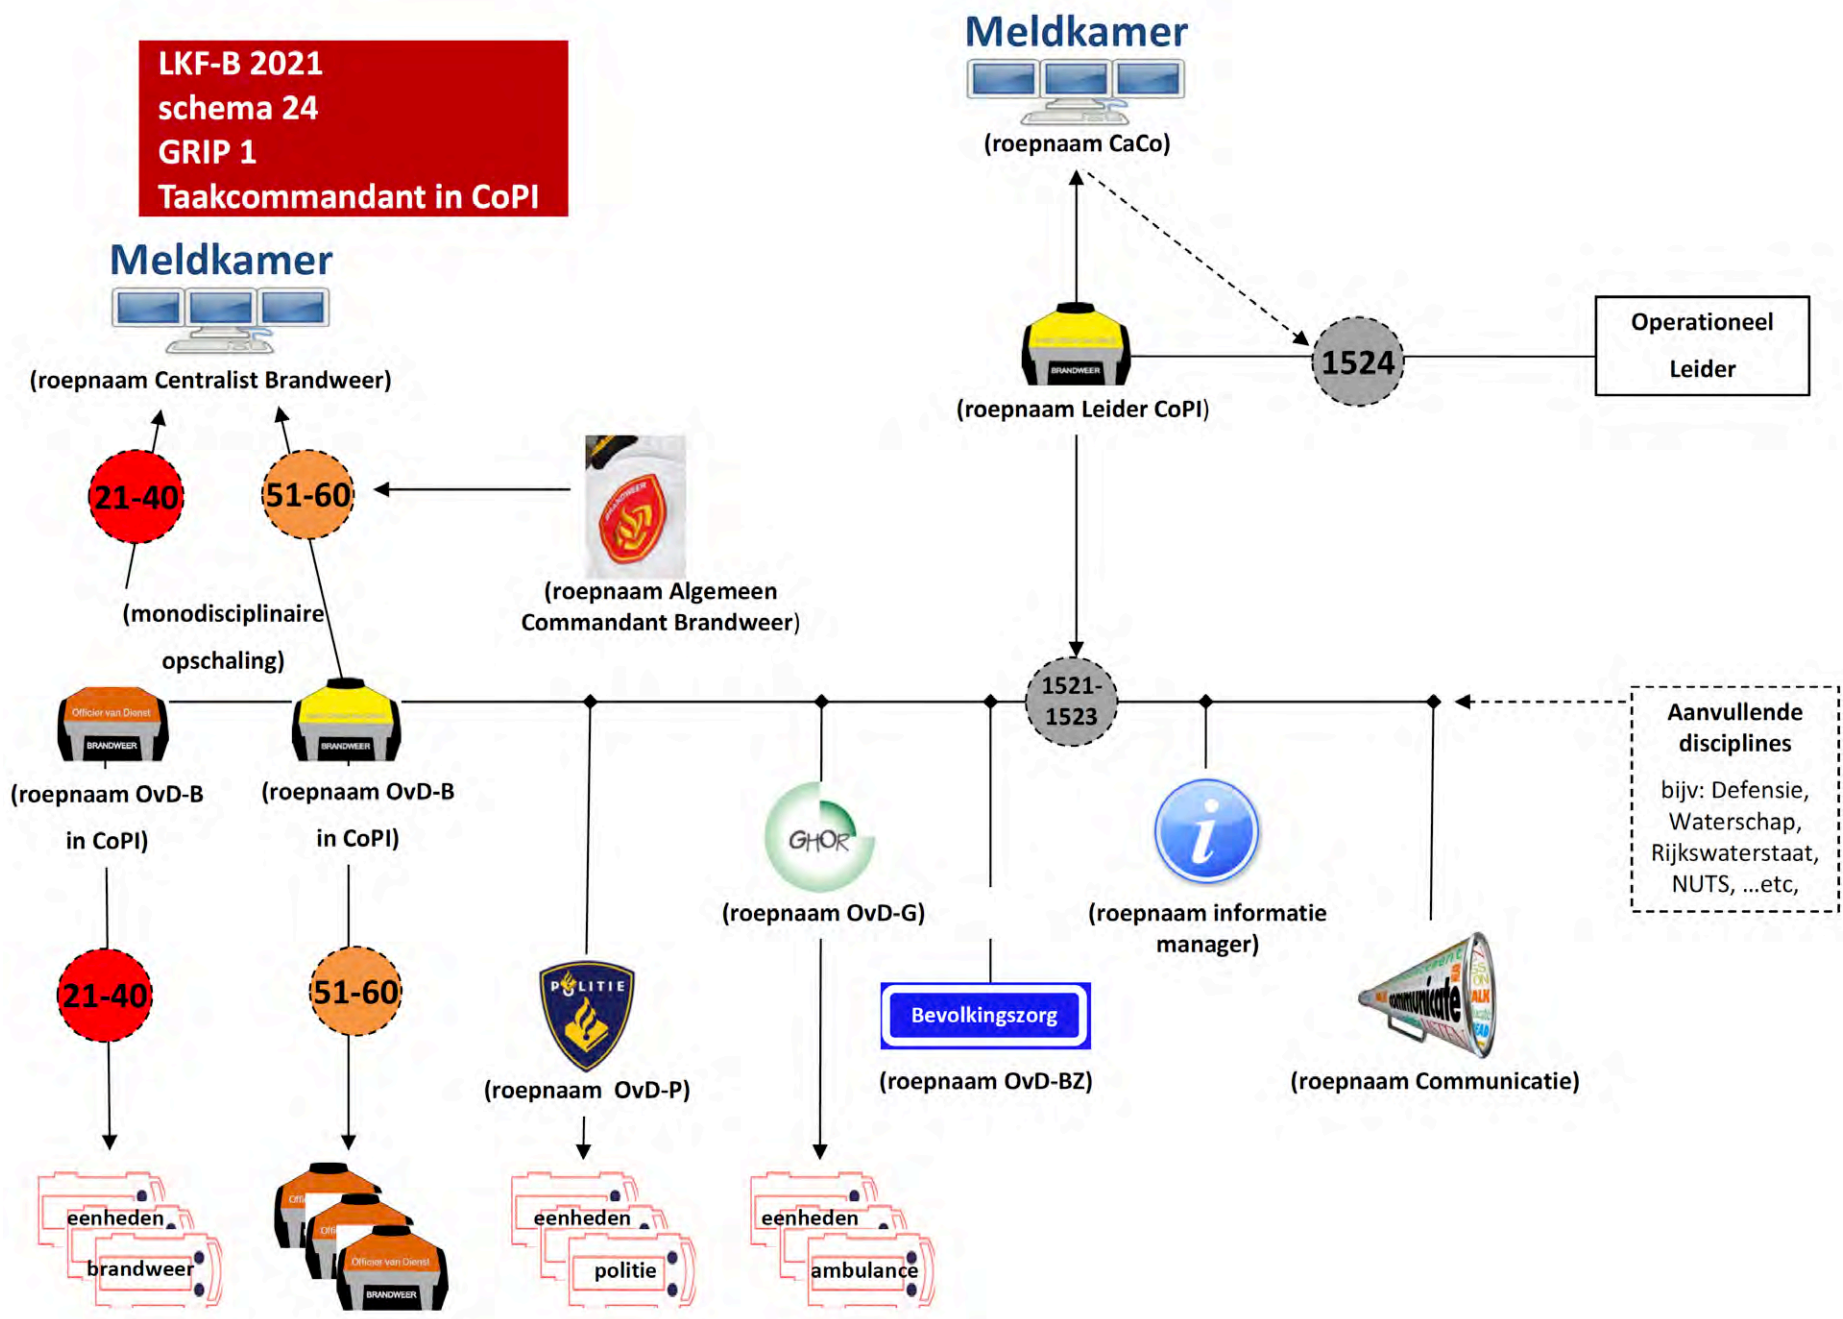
LKF-B 2021
schema 24
GRIP 1
Taakcommandant in CoPI

Meldkamer

(roepnaam CaCo)

Meldkamer

(roepnaam Centralist Brandweer)

BRANDWEER

(roepnaam Leider CoPI)

1524

Operationeel Leider

21-40

51-60

(roepnaam Algemeen Commandant Brandweer)

(monodisciplinaire opschaling)

Officier van Dienst
BRANDWEER

BRANDWEER

1521-1523

Aanvullende disciplines

bijv: Defensie, Waterschap, Rijkswaterstaat, NUTS, ...etc,

(roepnaam OvD-B in CoPI)

(roepnaam OvD-B in CoPI)

GHOR

(roepnaam OvD-G)

(roepnaam informatie manager)

21-40

51-60

POLITIE

Bevolkingszorg

(roepnaam OvD-P)

(roepnaam OvD-BZ)

(roepnaam Communicatie)

eenheden
brandweer

Officier van Dienst
BRANDWEER

eenheden
politie

eenheden
ambulance